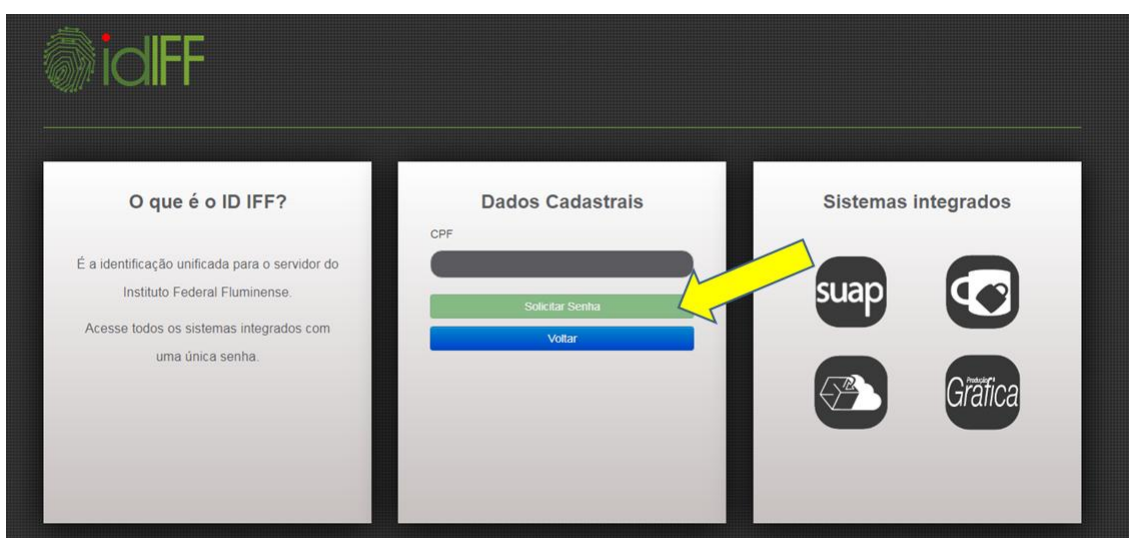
idIFF

O que é o ID IFF?

É a identificação unificada para o servidor do Instituto Federal Fluminense.

Acesse todos os sistemas integrados com uma única senha.

Dados Cadastrais

CPF

Solicitar Senha

Voltar

Sistemas integrados

suap

Produção Gráfica